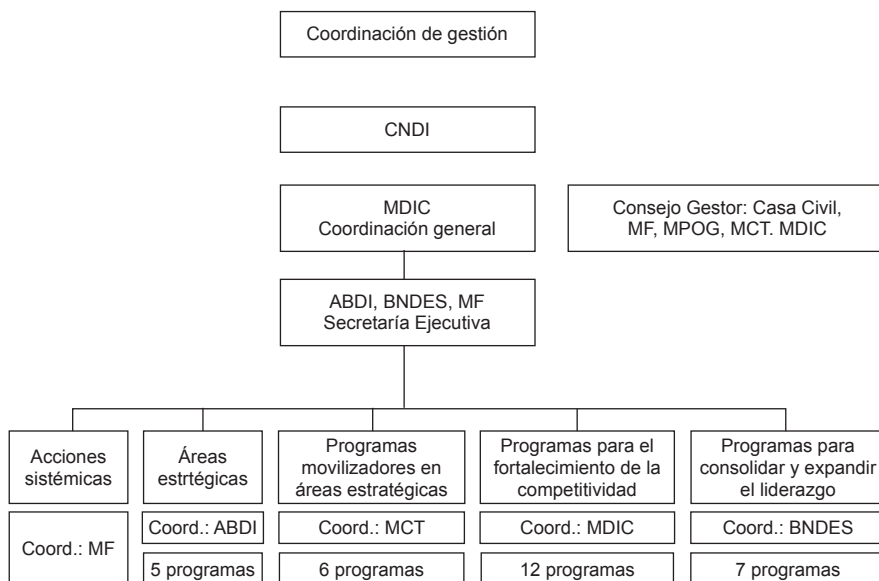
Coordinación de gestión

CNDI

MDIC
Coordinación general

Consejo Gestor: Casa Civil, MF, MPOG, MCT. MDIC

ABDI, BNDES, MF
Secretaría Ejecutiva

Acciones sistémicas

Coord.: MF

Áreas esrtrégicas

Coord.: ABDI

5 programas

Programas movilizadores en áreas estratégicas

Coord.: MCT

6 programas

Programas para el fortalecimiento de la competitividad

Coord.: MDIC

12 programas

Programas para consolidar y expandir el liderazgo

Coord.: BNDES

7 programas